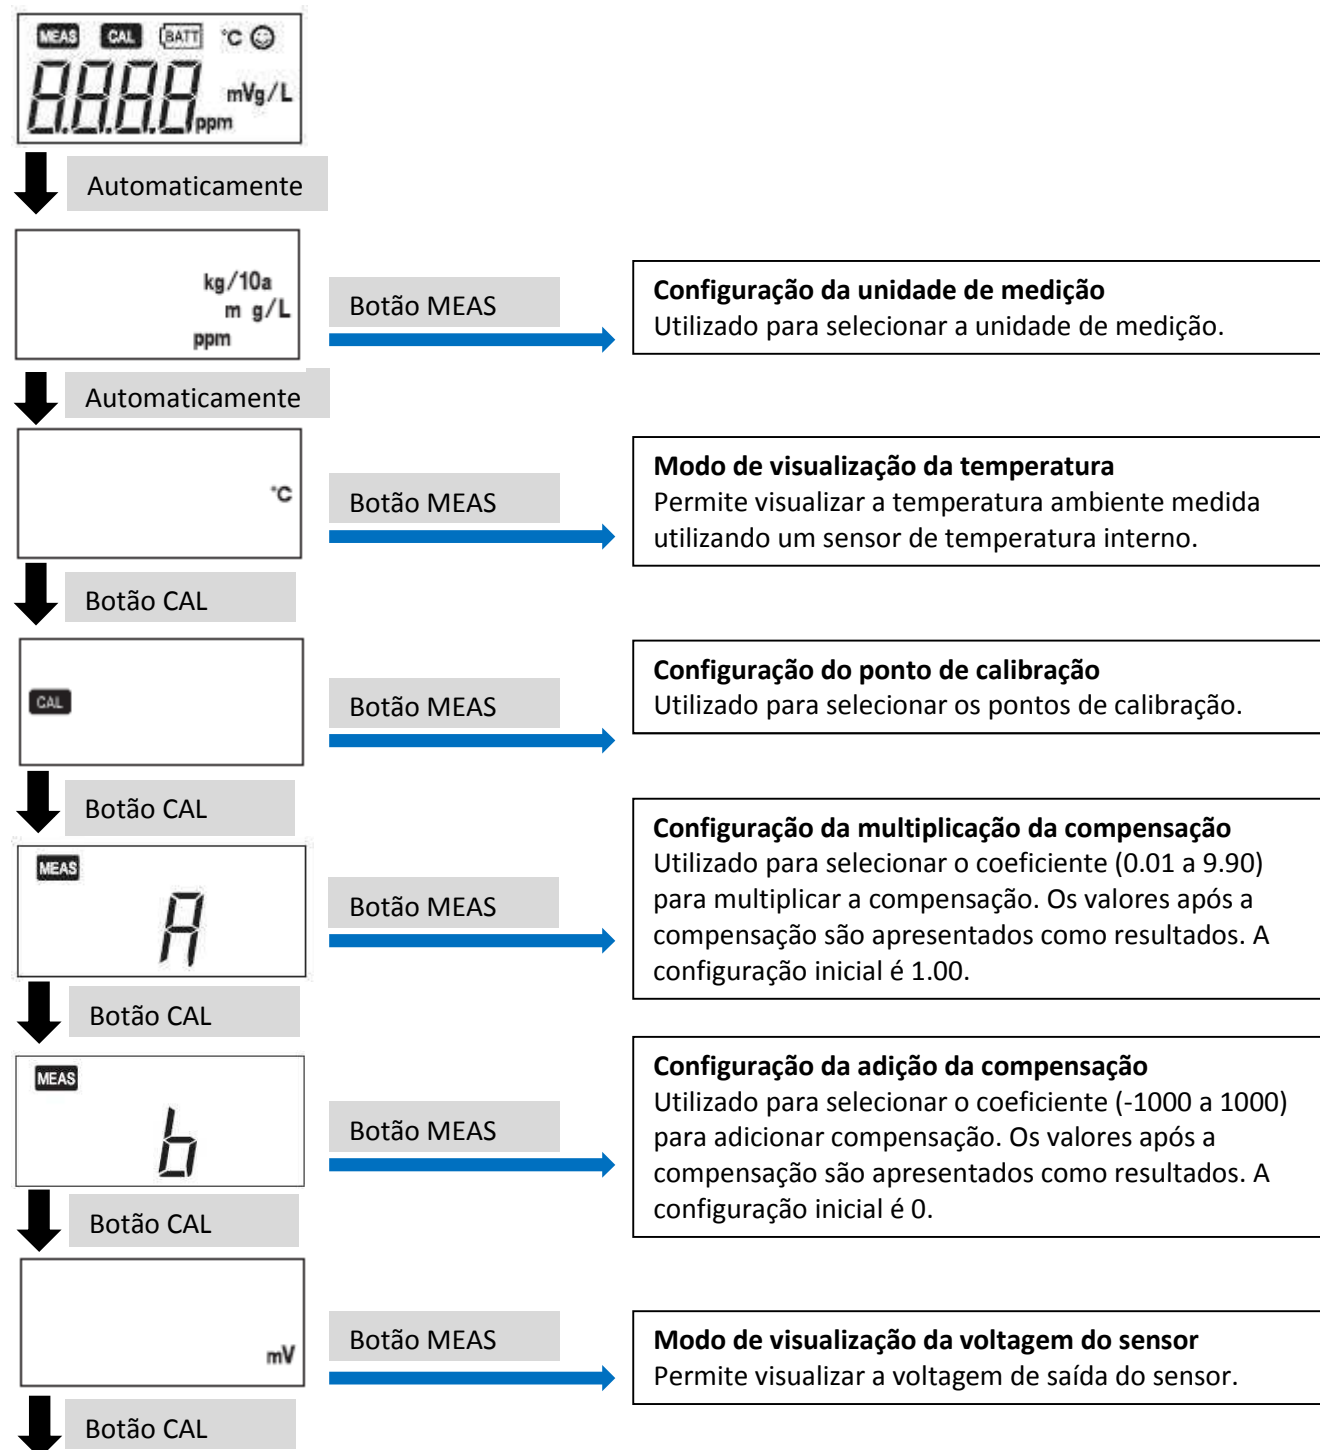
MEAS CAL BATT °C

8.8.8.8 mVg/L ppm

Automaticamente

kg/10a m g/L ppm

Botão MEAS

**Configuração da unidade de medição**
Utilizado para selecionar a unidade de medição.

Automaticamente

°C

Botão MEAS

**Modo de visualização da temperatura**
Permite visualizar a temperatura ambiente medida utilizando um sensor de temperatura interno.

Botão CAL

CAL

Botão MEAS

**Configuração do ponto de calibração**
Utilizado para selecionar os pontos de calibração.

Botão CAL

MEAS A

Botão MEAS

**Configuração da multiplicação da compensação**
Utilizado para selecionar o coeficiente (0.01 a 9.90) para multiplicar a compensação. Os valores após a compensação são apresentados como resultados. A configuração inicial é 1.00.

Botão CAL

MEAS b

Botão MEAS

**Configuração da adição da compensação**
Utilizado para selecionar o coeficiente (-1000 a 1000) para adicionar compensação. Os valores após a compensação são apresentados como resultados. A configuração inicial é 0.

Botão CAL

mV

Botão MEAS

**Modo de visualização da voltagem do sensor**
Permite visualizar a voltagem de saída do sensor.

Botão CAL